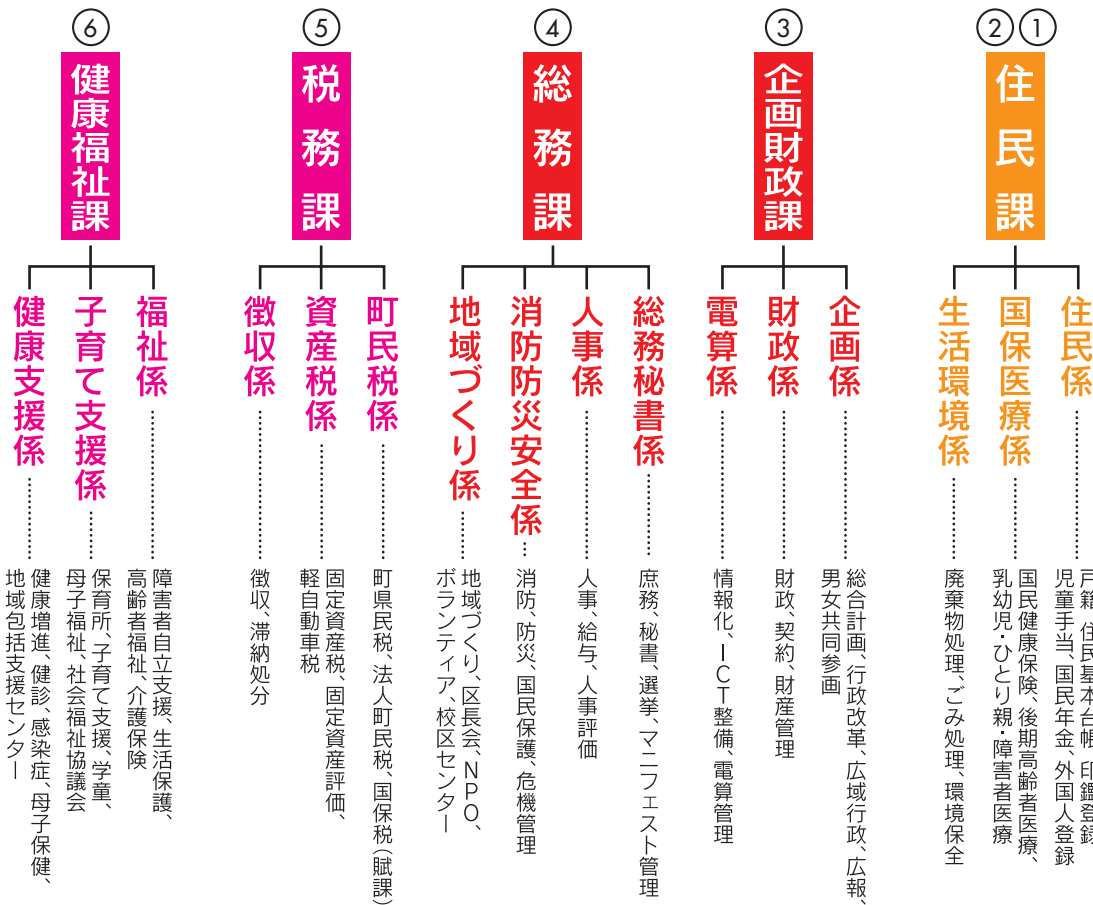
②①
住民課

住民係
戸籍、住民基本台帳、印鑑登録、児童手当、国民年金、外国人登録

国保医療係
国民健康保険、後期高齢者医療、乳幼児・ひとり親・障害者医療

生活環境係
廃棄物処理、ごみ処理、環境保全

③
企画財政課

企画係
総合計画、行政改革、広域行政、広報、男女共同参画

財政係
財政、契約、財産管理

電算係
情報化、ICT整備、電算管理

④
総務課

総務秘書係
庶務、秘書、選挙、マニフェスト管理

人事係
人事、給与、人事評価

消防防災安全係
消防、防災、国民保護、危機管理

地域づくり係
地域づくり、区長会、NPO、ボランティア、校区センター

⑤
税務課

町民税係
町県民税、法人町民税、国保税(賦課)

資産税係
固定資産税、固定資産評価、軽自動車税

徴収係
徴収、滞納処分

⑥
健康福祉課

福祉係
障害者自立支援、生活保護、高齢者福祉、介護保険

子育て支援係
保育所、子育て支援、学童、母子福祉、社会福祉協議会

健康支援係
健康増進、健診、感染症、母子保健、地域包括支援センター